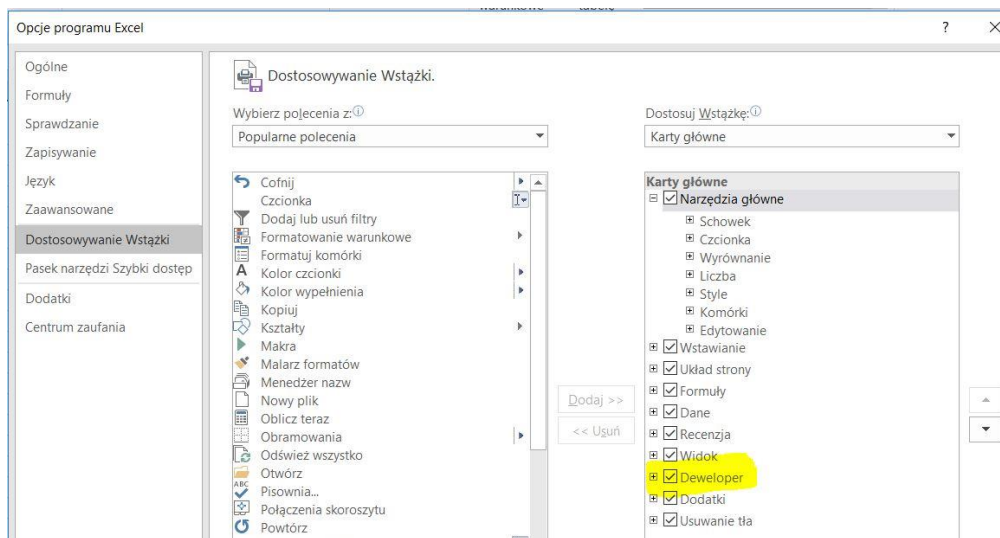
Opcje programu Excel

Ogólne
Formuły
Sprawdzanie
Zapisywanie
Język
Zaawansowane
Dostosowywanie Wstążki
Pasek narzędzi Szybki dostęp
Dodatki
Centrum zaufania

Dostosowywanie Wstążki.

Wybierz polecenia z:
Popularne polecenia

Cofnij
Czcionka
Dodaj lub usuń filtry
Formatowanie warunkowe
Formatuj komórki
Kolor czcionki
Kolor wypełnienia
Kopiuj
Kształty
Makra
Malarz formatów
Menedżer nazw
Nowy plik
Oblicz teraz
Obramowania
Odśwież wszystko
Otwórz
Pisownia...
Połączenia skoroszytu
Powtórz

Dodaj >>
<< Usuń

Dostosuj Wstążkę:
Karty główne

Karty główne
Narzędzia główne
Schowek
Czcionka
Wyrównanie
Liczba
Style
Komórki
Edytowanie
Wstawianie
Układ strony
Formuły
Dane
Recenzja
Widok
Deweloper
Dodatki
Usuwanie tła